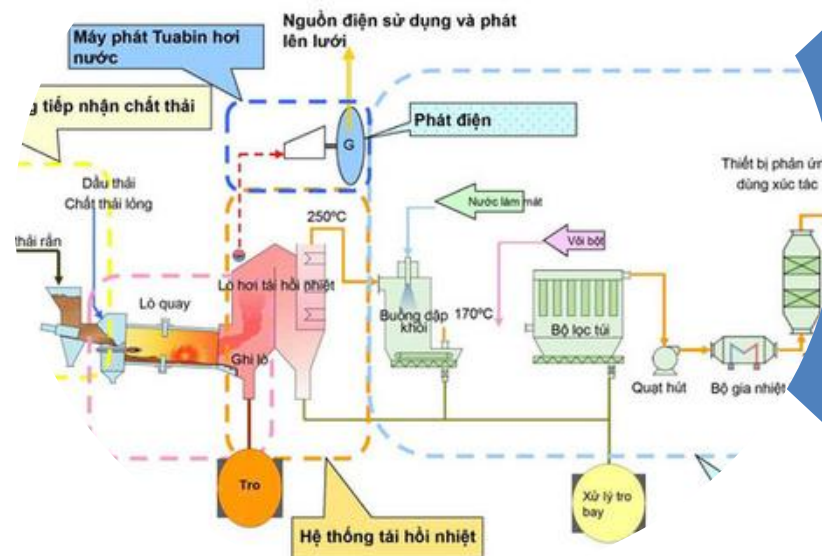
Nguồn điện sử dụng và phát lên lưới

Máy phát Tuabin hơi nước

g tiếp nhận chất thải

Phát điện

G

Dầu thải
Chất thải lỏng

thải rắn

Lò quay

250°C

Nước làm mát

Vôi bột

Thiết bị phản ứn
dùng xúc tác

Lò hơi tái hồi nhiệt

Buồng dập khói

170°C

Bộ lọc túi

Ghi lò

Quạt hút

Bộ gia nhiệt

Tro

Xử lý tro bay

Hệ thống tái hồi nhiệt